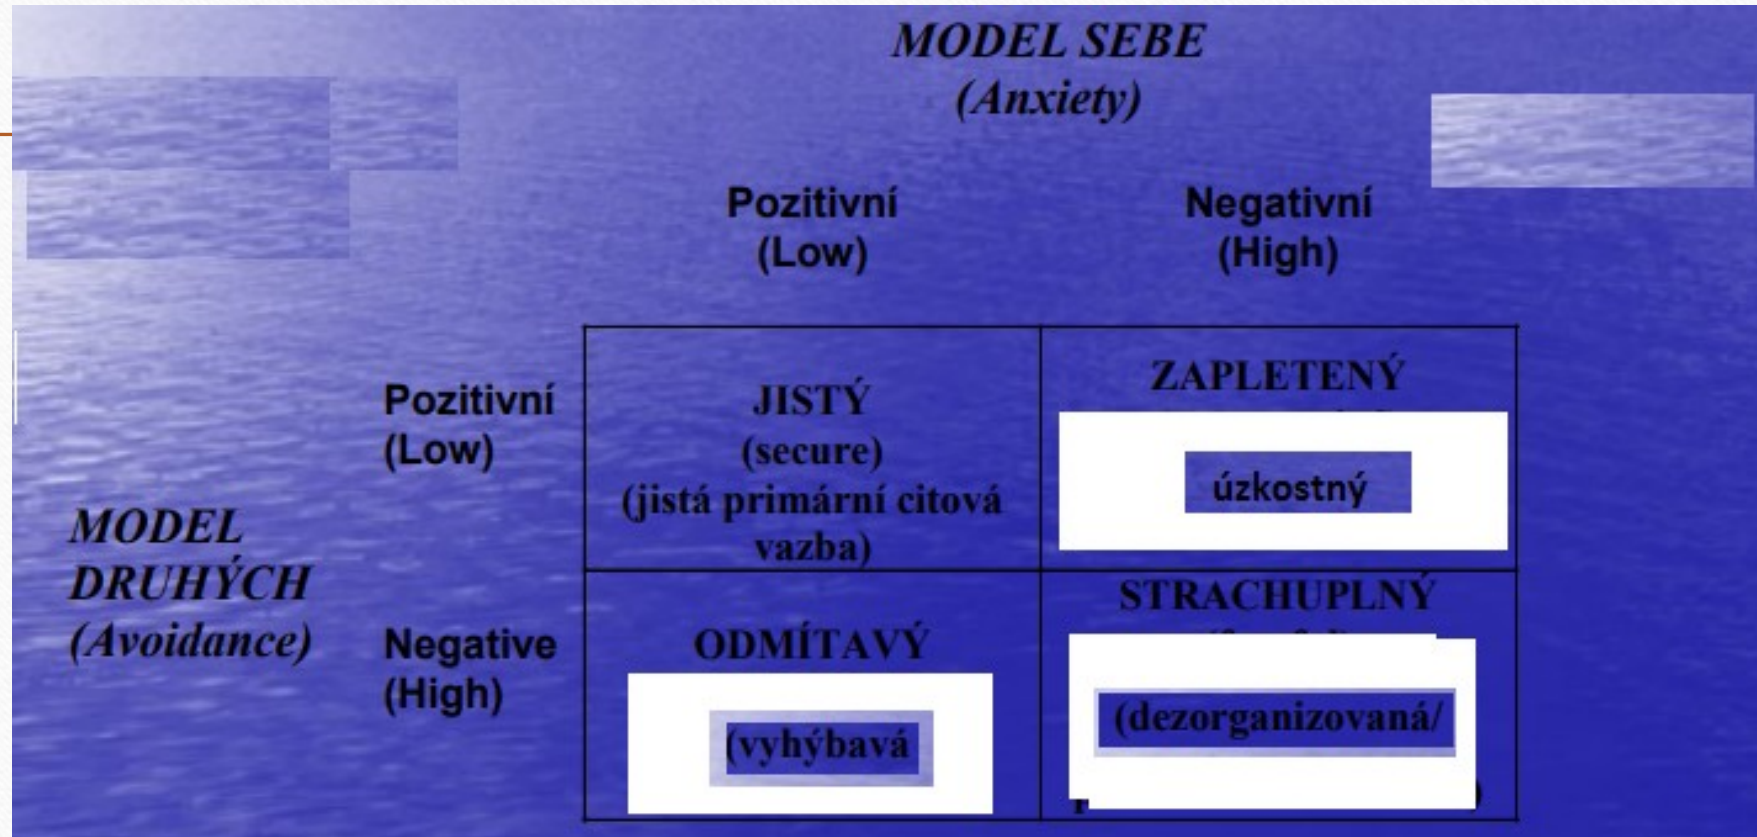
MODEL SEBE
(Anxiety)

Pozitivní
(Low)

Negativní
(High)

MODEL DRUHÝCH
(Avoidance)

| | | |
|---|---|---|
| Pozitivní (Low) | JISTÝ (secure) (jistá primární citová vazba) | ZAPLETENÝ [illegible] úzkostný |
| Negative (High) | ODMÍTAVÝ (vyhýbavá | STRACHUPLNÝ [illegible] (dezorganizovaná/ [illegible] |